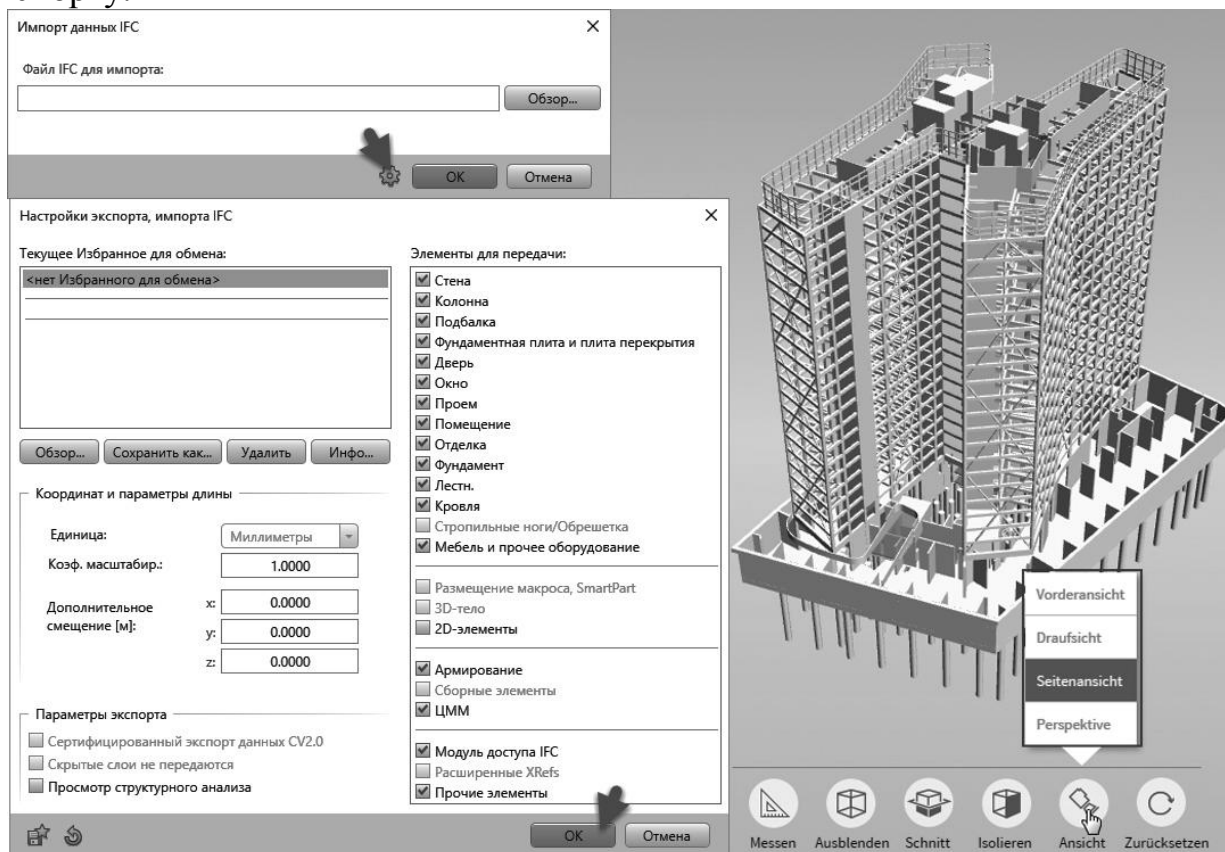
Импорт данных IFC

Файл IFC для импорта:

Обзор...

OK Отмена

Настройки экспорта, импорта IFC

Текущее Избранное для обмена:

<нет Избранного для обмена>

Обзор... Сохранить как... Удалить Инфо...

Координат и параметры длины

Единица: Миллиметры

Коэф. масштабир.: 1.0000

Дополнительное смещение [м]: x: 0.0000 y: 0.0000 z: 0.0000

Параметры экспорта

Сертифицированный экспорт данных CV2.0

Скрытые слои не передаются

Просмотр структурного анализа

Элементы для передачи:

Стена
Колонна
Подбалка
Фундаментная плита и плита перекрытия
Дверь
Окно
Проем
Помещение
Отделка
Фундамент
Лестн.
Кровля
Стропильные ноги/Обрешетка
Мебель и прочее оборудование

Размещение макроса, SmartPart
3D-тело
2D-элементы

Армирование
Сборные элементы
ЦММ

Модуль доступа IFC
Расширенные XRefs
Прочие элементы

OK Отмена

Vorderansicht
Draufsicht
Seitenansicht
Perspektive

Messen Ausblenden Schnitt Isolieren Ansicht Zurücksetzen